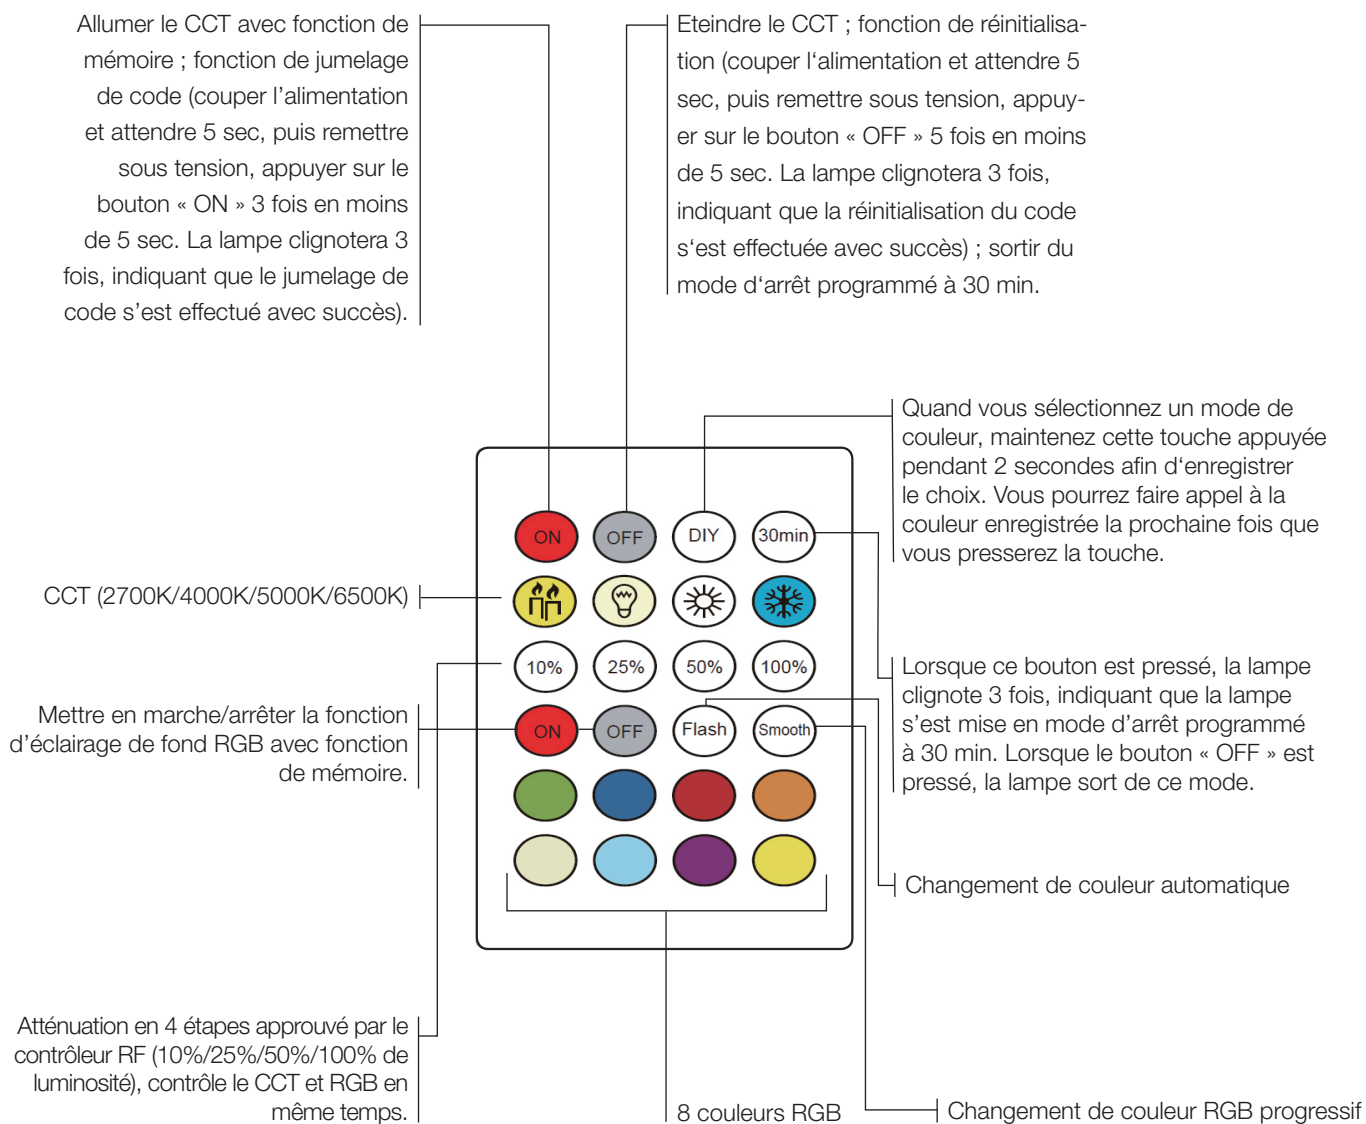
Allumer le CCT avec fonction de mémoire ; fonction de jumelage de code (couper l'alimentation et attendre 5 sec, puis remettre sous tension, appuyer sur le bouton « ON » 3 fois en moins de 5 sec. La lampe clignotera 3 fois, indiquant que le jumelage de code s'est effectué avec succès).

Eteindre le CCT ; fonction de réinitialisation (couper l'alimentation et attendre 5 sec, puis remettre sous tension, appuyer sur le bouton « OFF » 5 fois en moins de 5 sec. La lampe clignotera 3 fois, indiquant que la réinitialisation du code s'est effectuée avec succès) ; sortir du mode d'arrêt programmé à 30 min.

Quand vous sélectionnez un mode de couleur, maintenez cette touche appuyée pendant 2 secondes afin d'enregistrer le choix. Vous pourrez faire appel à la couleur enregistrée la prochaine fois que vous presserez la touche.

ON OFF DIY 30min

CCT (2700K/4000K/5000K/6500K)

10% 25% 50% 100%

Lorsque ce bouton est pressé, la lampe clignote 3 fois, indiquant que la lampe s'est mise en mode d'arrêt programmé à 30 min. Lorsque le bouton « OFF » est pressé, la lampe sort de ce mode.

Mettre en marche/arrêter la fonction d'éclairage de fond RGB avec fonction de mémoire.

ON OFF Flash Smooth

Changement de couleur automatique

Atténuation en 4 étapes approuvé par le contrôleur RF (10%/25%/50%/100% de luminosité), contrôle le CCT et RGB en même temps.

8 couleurs RGB

Changement de couleur RGB progressif